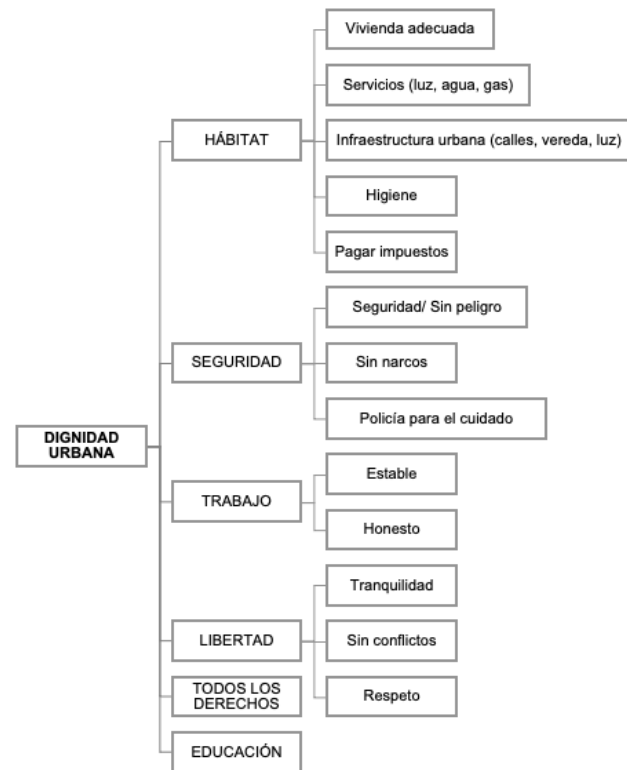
DIGNIDAD URBANA

HÁBITAT

Vivienda adecuada

Servicios (luz, agua, gas)

Infraestructura urbana (calles, vereda, luz)

Higiene

Pagar impuestos

SEGURIDAD

Seguridad/ Sin peligro

Sin narcos

Policía para el cuidado

TRABAJO

Estable

Honesto

LIBERTAD

Tranquilidad

Sin conflictos

Respeto

TODOS LOS DERECHOS

EDUCACIÓN